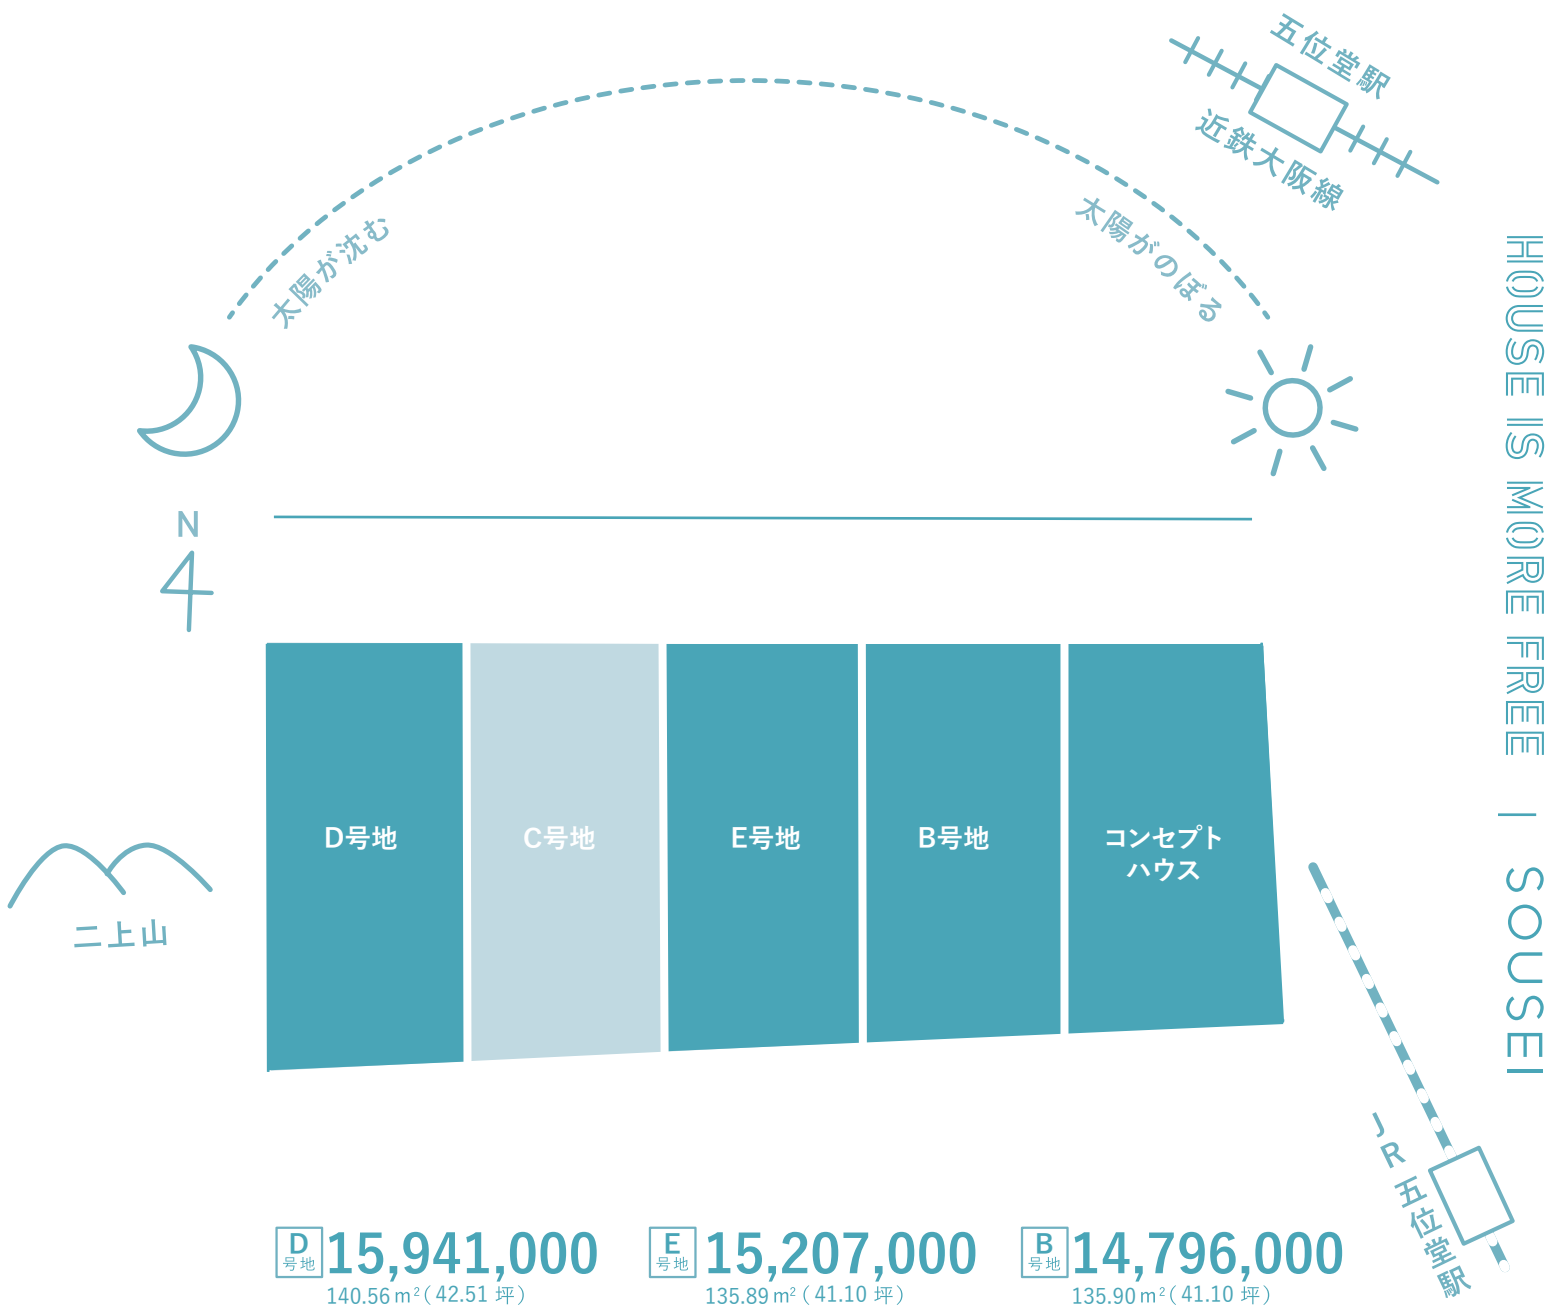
五位堂駅
近鉄大阪線

太陽が沈む
太陽がのぼる

HOUSE IS MORE FREE | SOUSEI

N

D号地
C号地
E号地
B号地
コンセプトハウス

二上山

JR五位堂駅

D号地 15,941,000
140.56 $m^2$（42.51 坪）

E号地 15,207,000
135.89 $m^2$（41.10 坪）

B号地 14,796,000
135.90 $m^2$（41.10 坪）